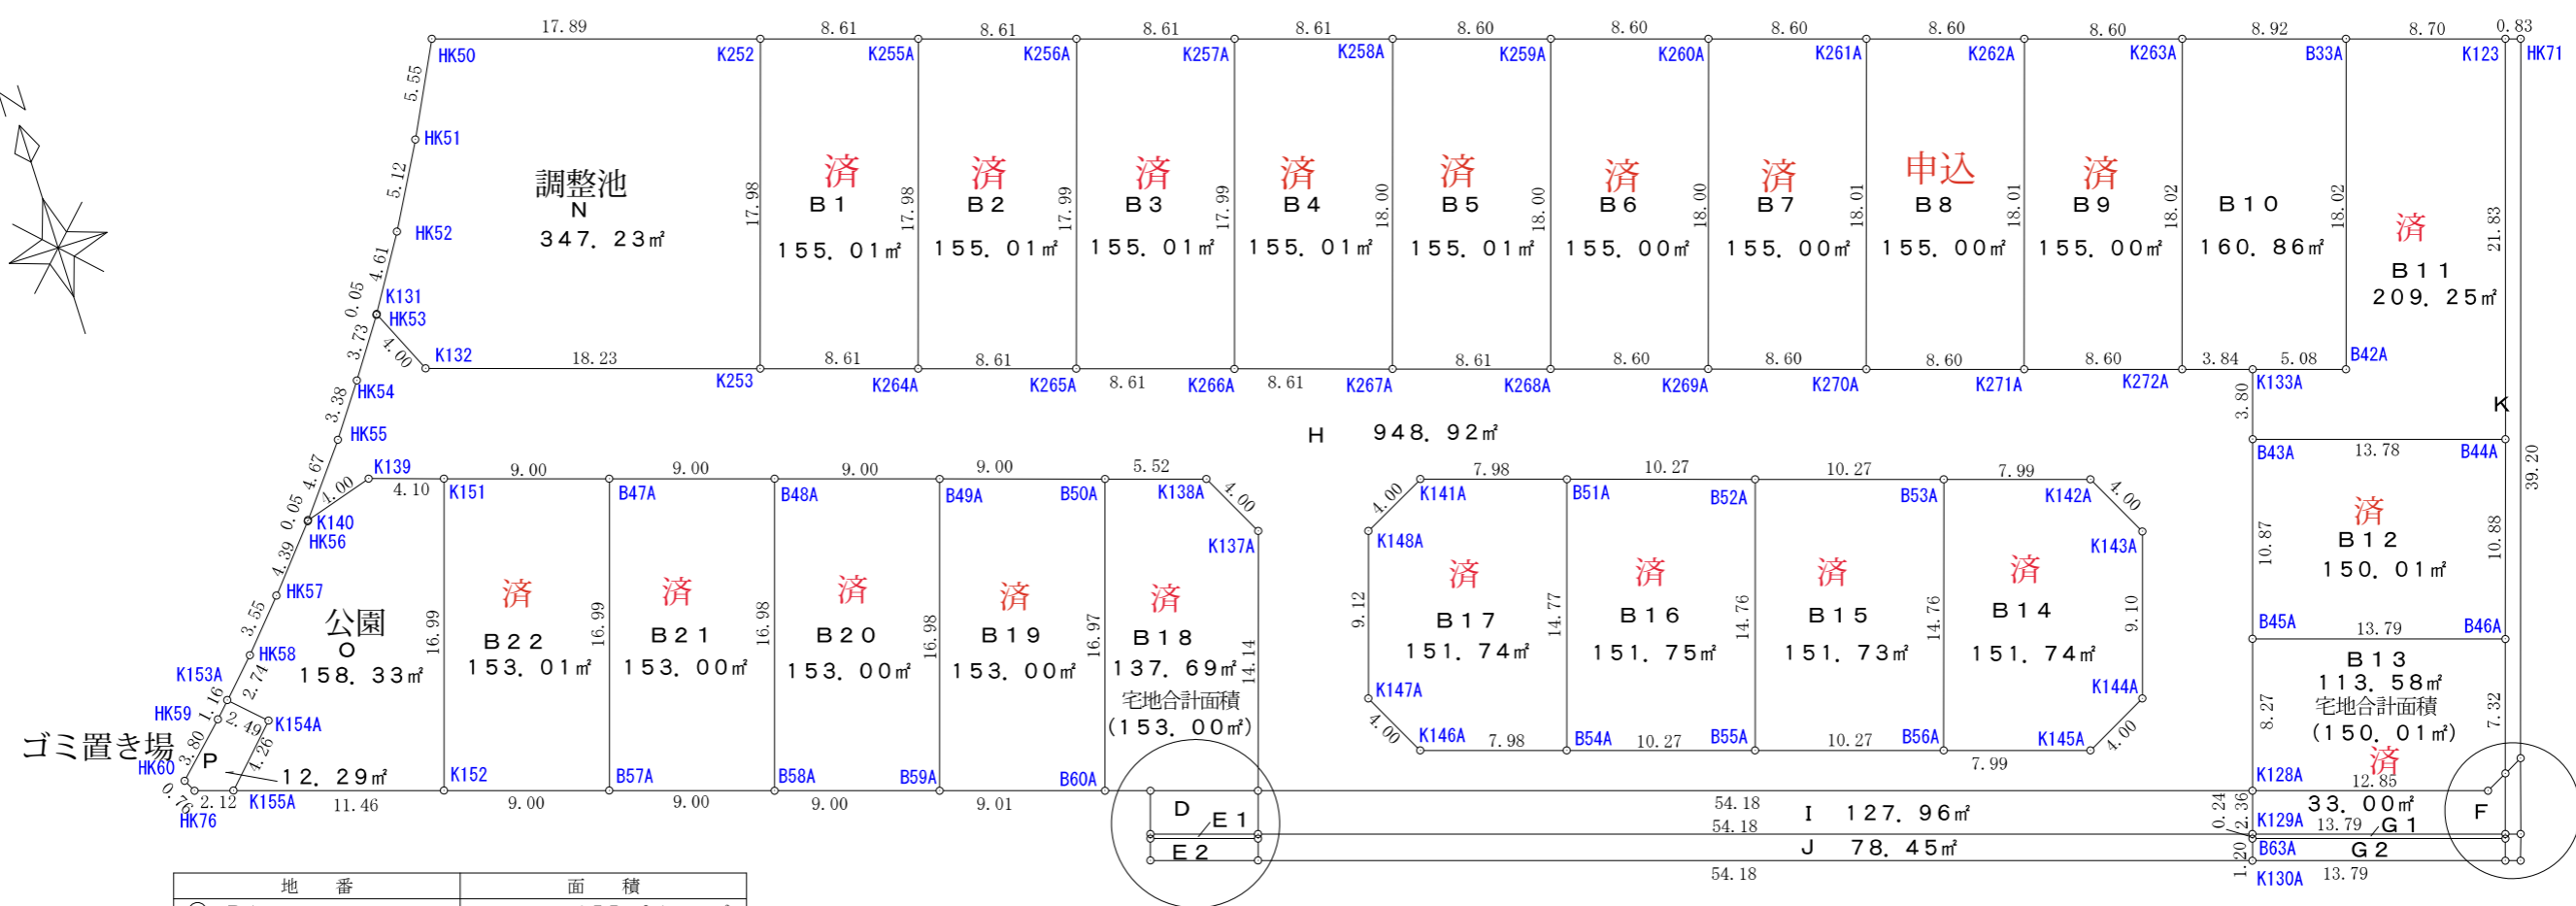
17.89 8.61 8.61 8.61 8.61 8.60 8.60 8.60 8.60 8.60 8.92 8.70 0.83

HK50 K252 K255A K256A K257A K258A K259A K260A K261A K262A K263A B33A K123 HK71

N

5.55

HK51

調整池
N
347.23㎡

5.12

HK52

4.61

0.05 K131 HK53

3.73 4.00 K132 18.23 K253

17.98 済 B1 155.01㎡ 8.61 K264A
17.98 済 B2 155.01㎡ 8.61 K265A
17.99 済 B3 155.01㎡ 8.61 K266A
17.99 済 B4 155.01㎡ 8.61 K267A
18.00 済 B5 155.01㎡ 8.61 K268A
18.00 済 B6 155.00㎡ 8.60 K269A
18.00 済 B7 155.00㎡ 8.60 K270A
18.01 申込 B8 155.00㎡ 8.60 K271A
18.01 済 B9 155.00㎡ 8.60 K272A
18.02 B10 160.86㎡ 3.84 5.08 B42A
18.02 済 B11 209.25㎡ 21.83

3.80 K133A

K

H 948.92㎡

3.38 HK54
HK55
4.67 K139 9.00 9.00 9.00 9.00 5.52 4.00
1.00 4.10 K151 B47A B48A B49A B50A K138A
0.05 K140 HK56 K137A
4.39
HK57
3.55
公園 O 158.33㎡
HK58
K153A 2.74
1.16
HK59 2.49 K154A
1.26
ゴミ置き場 3.80 P 12.29㎡
HK60
0.76 2.12 K155A 11.46
HK76

16.99 済 B22 153.01㎡
16.99 済 B21 153.00㎡
16.98 済 B20 153.00㎡
16.98 済 B19 153.00㎡
16.97 済 B18 137.69㎡ 14.14 宅地合計面積 (153.00㎡)

K152 B57A B58A B59A B60A
9.00 9.00 9.00 9.01

4.00 K141A 7.98 B51A 10.27 B52A 10.27 B53A 7.99 K142A 4.00
K148A K143A
9.12 済 B17 151.74㎡ 14.77 済 B16 151.75㎡ 14.76 済 B15 151.73㎡ 14.76 済 B14 151.74㎡ 9.10
K147A K144A
4.00 K146A 7.98 B54A 10.27 B55A 10.27 B56A K145A 4.00
7.99

B43A 13.78 B44A
10.87 済 B12 150.01㎡ 10.88 39.20
B45A 13.79 B46A
8.27 B13 113.58㎡ 宅地合計面積 (150.01㎡) 7.32
済
K128A 12.85
33.00㎡
F

D E1
E2
54.18
I 127.96㎡
54.18
J 78.45㎡
54.18

0.24 2.36 K129A 13.79 G1
1.20 B63A G2
K130A 13.79

| 地　番 | 面　積 |
|---|---|